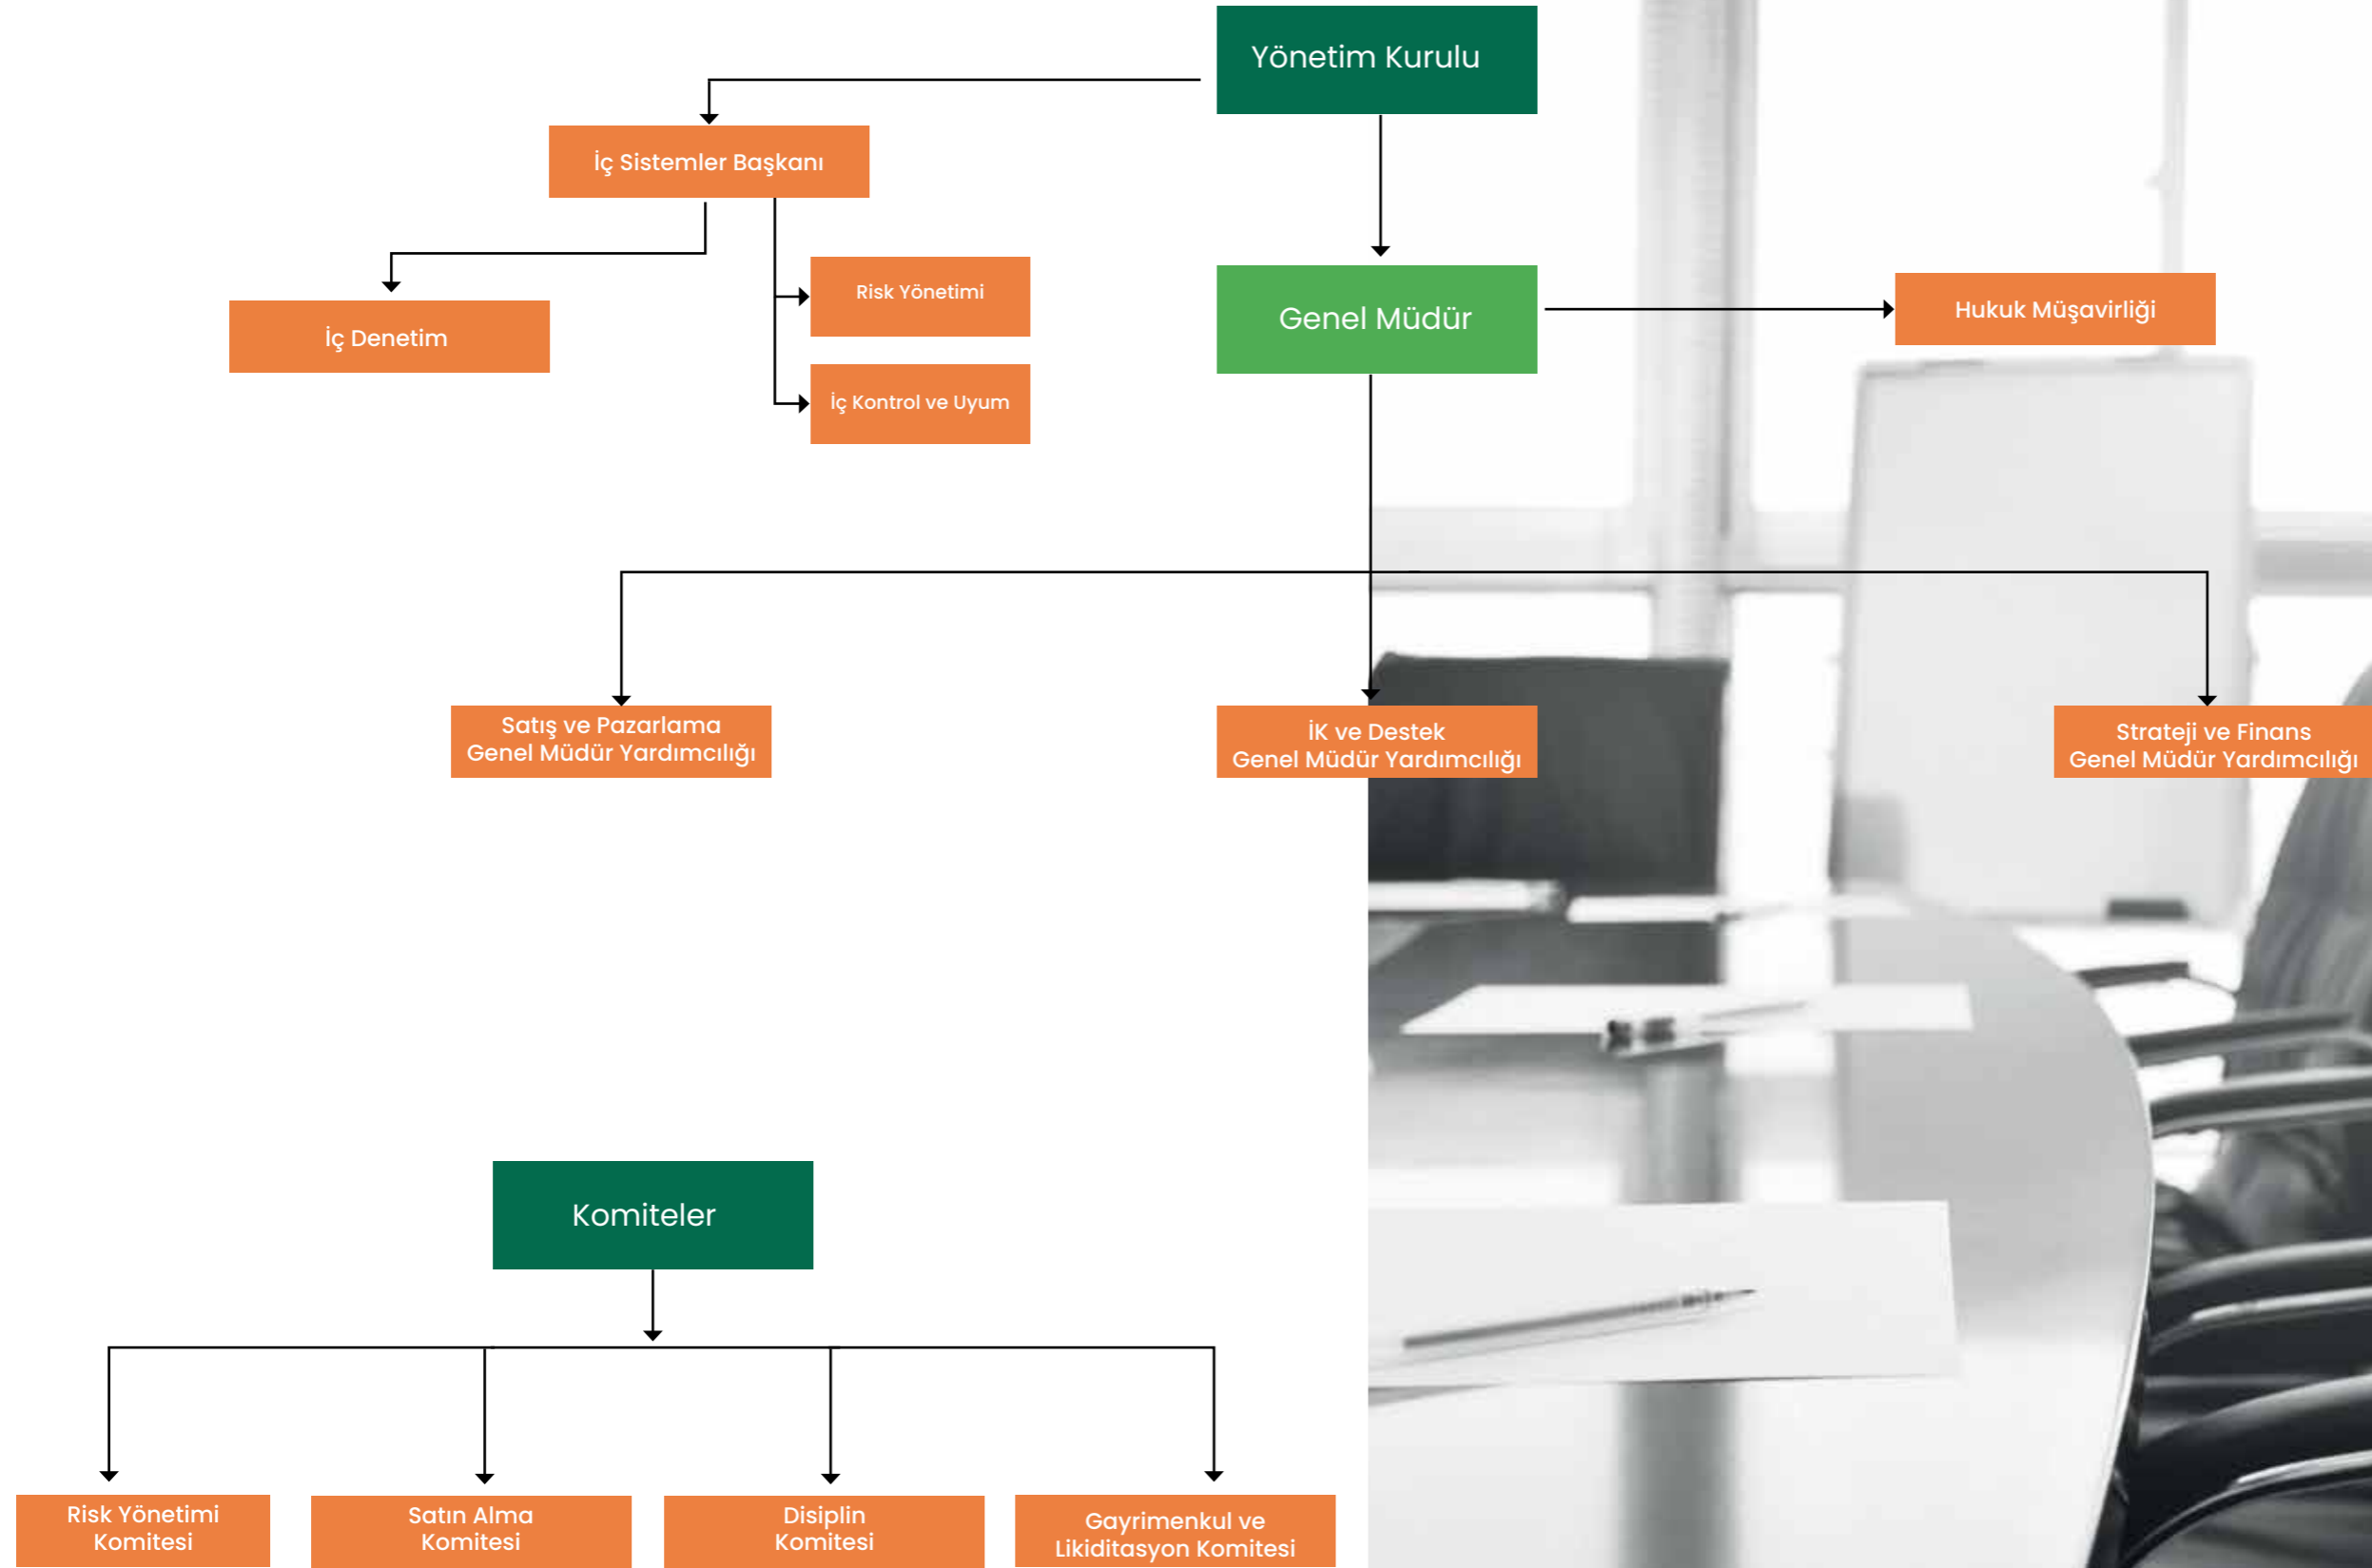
Yönetim Kurulu

İç Sistemler Başkanı

İç Denetim

Risk Yönetimi

İç Kontrol ve Uyum

Genel Müdür

Hukuk Müşavirliği

Satış ve Pazarlama Genel Müdür Yardımcılığı

İK ve Destek Genel Müdür Yardımcılığı

Strateji ve Finans Genel Müdür Yardımcılığı

Komiteler

Risk Yönetimi Komitesi

Satın Alma Komitesi

Disiplin Komitesi

Gayrimenkul ve Likiditasyon Komitesi